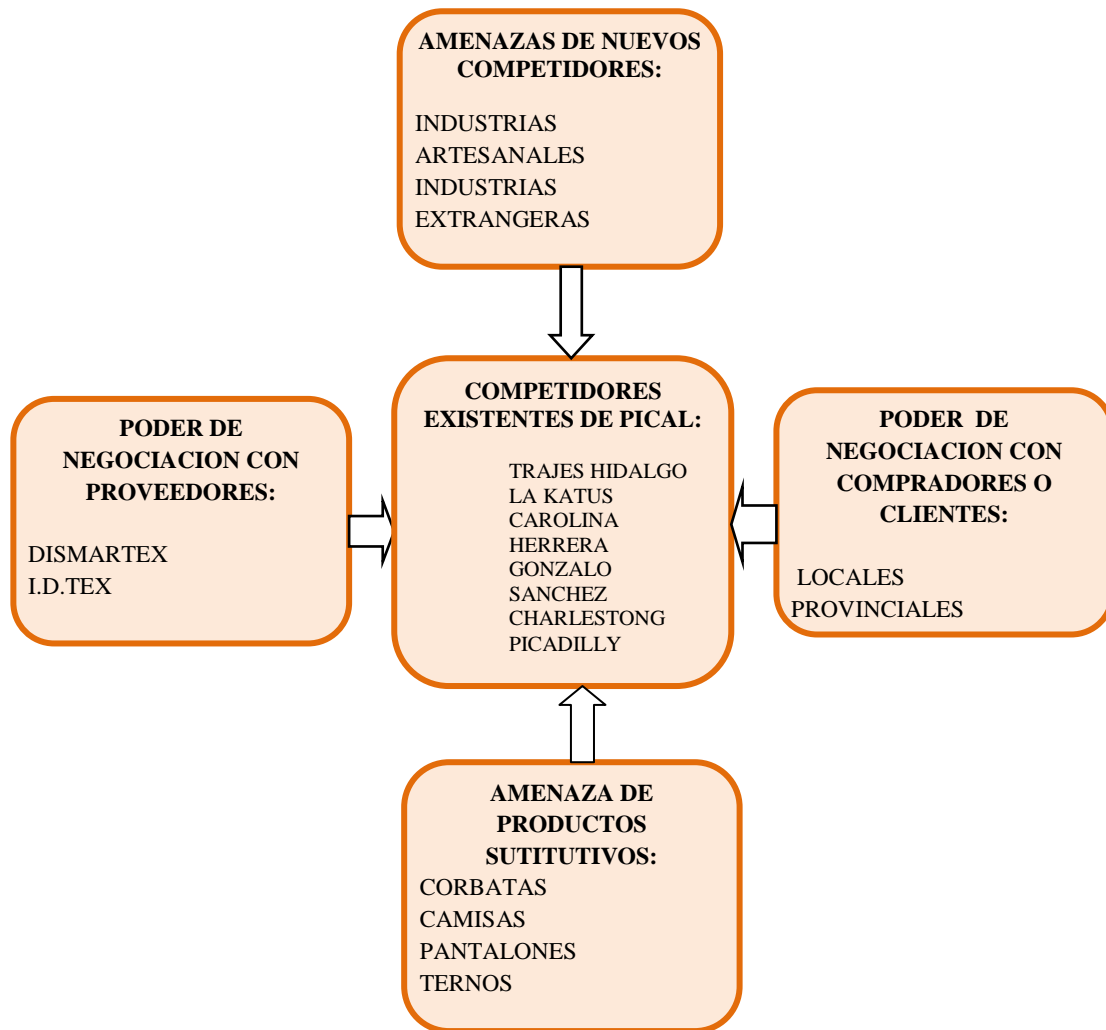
AMENAZAS DE NUEVOS COMPETIDORES:

INDUSTRIAS ARTESANALES
INDUSTRIAS EXTRANGERAS

PODER DE NEGOCIACION CON PROVEEDORES:

DISMARTEX
I.D.TEX

COMPETIDORES EXISTENTES DE PICAL:

TRAJES HIDALGO
LA KATUS
CAROLINA HERRERA
GONZALO SANCHEZ
CHARLESTONG
PICADILLY

PODER DE NEGOCIACION CON COMPRADORES O CLIENTES:

LOCALES
PROVINCIALES

AMENAZA DE PRODUCTOS SUTITUTIVOS:

CORBATAS
CAMISAS
PANTALONES
TERNOS